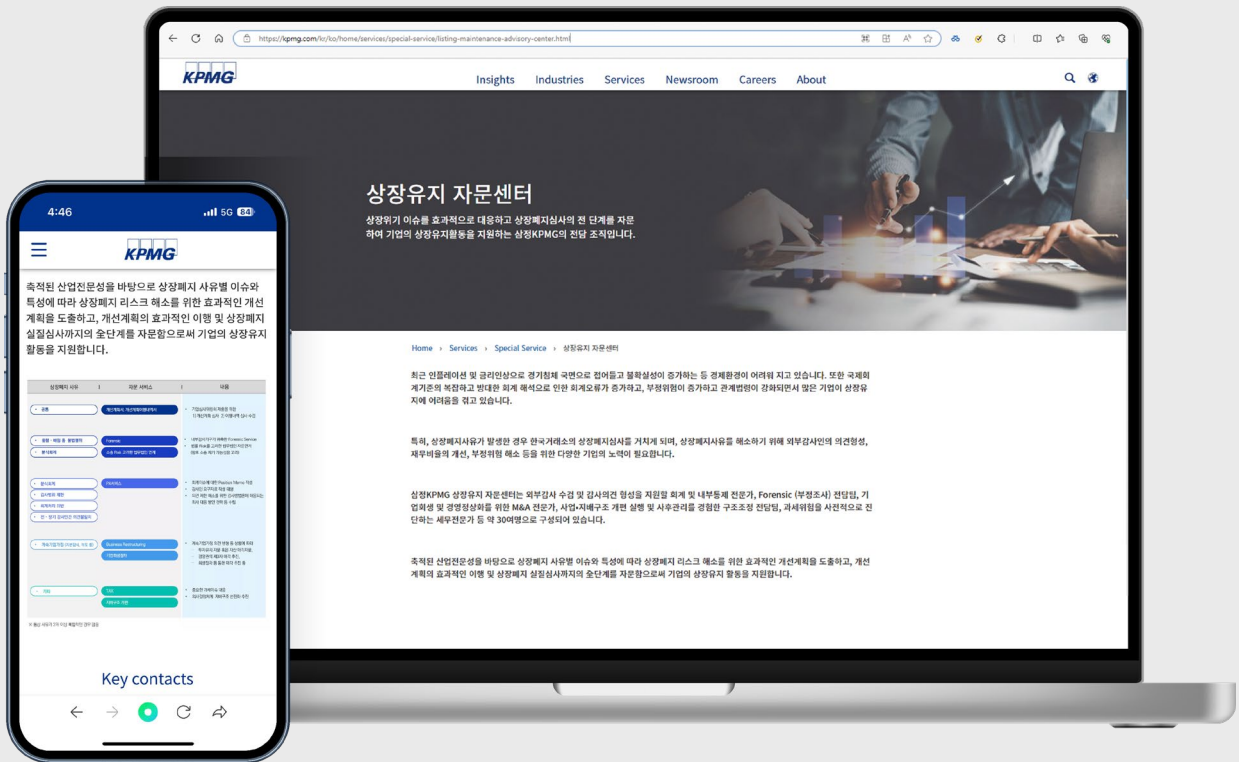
https://kpmg.com/kr/ko/home/services/special-service/listing-maintenance-advisory-center.html

KPMG

Insights Industries Services Newsroom Careers About

상장유지 자문센터

상장위기 이슈를 효과적으로 대응하고 상장폐지심사의 전 단계를 자문하여 기업의 상장유지활동을 지원하는 삼정KPMG의 전담 조직입니다.

Home › Services › Special Service › 상장유지 자문센터

최근 인플레이션 및 금리인상으로 경기침체 국면으로 접어들고 불확실성이 증가하는 등 경제환경이 어려워 지고 있습니다. 또한 국제회계기준의 복잡하고 방대한 회계 해석으로 인한 회계오류가 증가하고, 부정위험이 증가하고 관계법령이 강화되면서 많은 기업이 상장유지에 어려움을 겪고 있습니다.

특히, 상장폐지사유가 발생한 경우 한국거래소의 상장폐지심사를 거치게 되며, 상장폐지사유를 해소하기 위해 외부감사인의 의견형성, 재무비율의 개선, 부정위험 해소 등을 위한 다양한 기업의 노력이 필요합니다.

삼정KPMG 상장유지 자문센터는 외부감사 수검 및 감사의견 형성을 지원할 회계 및 내부통제 전문가, Forensic (부정조사) 전담팀, 기업회생 및 경영정상화를 위한 M&A 전문가, 사업•지배구조 개편 실행 및 사후관리를 경험한 구조조정 전담팀, 과세위험을 사전적으로 진단하는 세무전문가 등 약 30여명으로 구성되어 있습니다.

축적된 산업전문성을 바탕으로 상장폐지 사유별 이슈와 특성에 따라 상장폐지 리스크 해소를 위한 효과적인 개선계획을 도출하고, 개선계획의 효과적인 이행 및 상장폐지 실질심사까지의 全단계를 자문함으로써 기업의 상장유지 활동을 지원합니다.

4:46
5G 84

KPMG

축적된 산업전문성을 바탕으로 상장폐지 사유별 이슈와 특성에 따라 상장폐지 리스크 해소를 위한 효과적인 개선계획을 도출하고, 개선계획의 효과적인 이행 및 상장폐지 실질심사까지의 全단계를 자문함으로써 기업의 상장유지 활동을 지원합니다.

| 상장폐지 사유 | 자문 서비스 | 내용 |
|---|---|---|
| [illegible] | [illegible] | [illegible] |

Key contacts